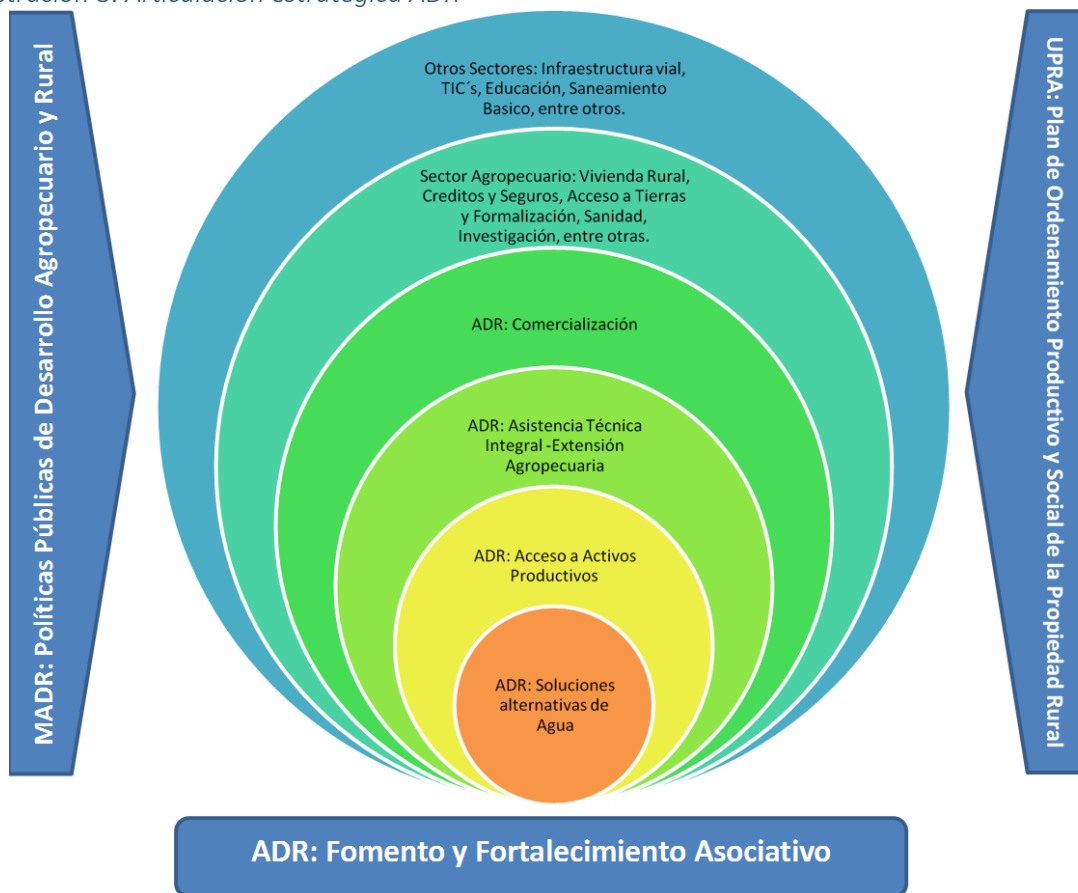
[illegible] Articulación estratégica ADR

MADR: Políticas Públicas de Desarrollo Agropecuario y Rural

Otros Sectores: Infraestructura vial, TIC´s, Educación, Saneamiento Basico, entre otros.

Sector Agropecuario: Vivienda Rural, Creditos y Seguros, Acceso a Tierras y Formalización, Sanidad, Investigación, entre otras.

ADR: Comercialización

ADR: Asistencia Técnica Integral -Extensión Agropecuaria

ADR: Acceso a Activos Productivos

ADR: Soluciones alternativas de Agua

UPRA: Plan de Ordenamiento Productivo y Social de la Propiedad Rural

ADR: Fomento y Fortalecimiento Asociativo